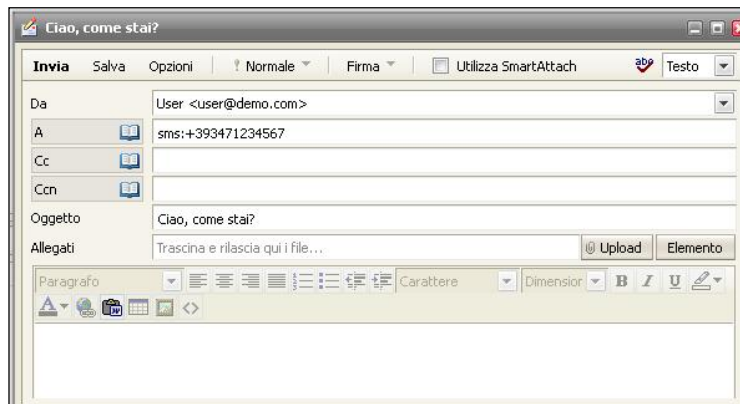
Ciao, come stai?

Invia Salva Opzioni ! Normale Firma Utilizza SmartAttach abc Testo

Da User <user@demo.com>

A sms:+393471234567

Cc

Ccn

Oggetto Ciao, come stai?

Allegati Trascina e rilascia qui i file... Upload Elemento

Paragrafo Carattere Dimensior B I U